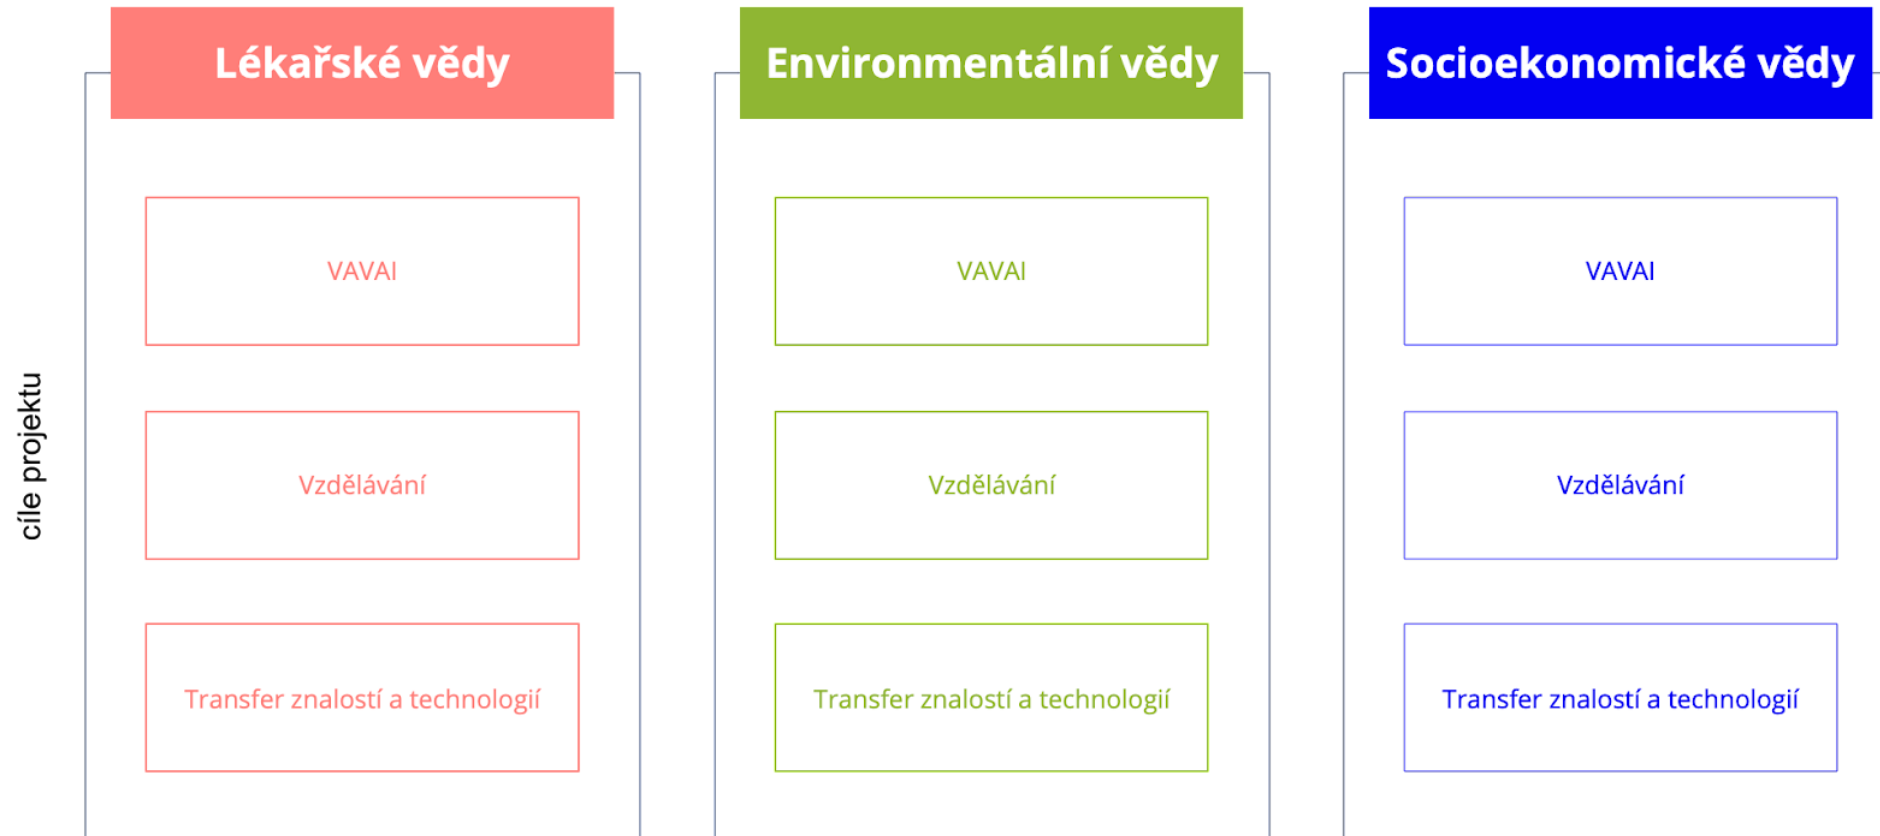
cíle projektu

Lékařské vědy

VAVAI

Vzdělávání

Transfer znalostí a technologií

Environmentální vědy

VAVAI

Vzdělávání

Transfer znalostí a technologií

Socioekonomické vědy

VAVAI

Vzdělávání

Transfer znalostí a technologií